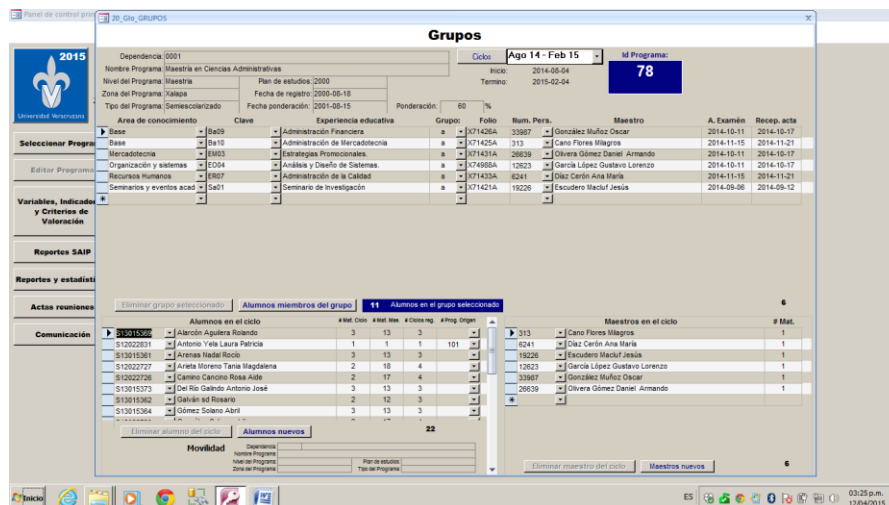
Panel de control prin
20_Glo_GRUPOS
Grupos

2015
Universidad Veracruzana

Seleccionar Progra
Editor Programa
Variables, Indicado y Criterios de Valoración
Reportes SAIP
Reportes y estadísti
Actas reuniones
Comunicación

Dependencia 0001
Nombre Programa Maestría en Ciencias Administrativas
Nivel del Programa Maestría
Plan de estudios 2000
Zona del Programa Xalapa
Fecha de registro 2000-08-18
Tipo del Programa Semiescolarizado
Fecha ponderación 2001-08-15
Ponderación 60 %

Ciclo: Ago 14 - Feb 15
Inicio 2014-08-04
Termino 2015-02-04
Id Programa: 78

| Area de conocimiento | Clave | Experiencia educativa | Grupo | Folio | Num. Pers. | Maestro | A. Examén | Recep. acta |
|---|---|---|---|---|---|---|---|---|
| Base | Ba09 | Administración Financiera | a | X71426A | 33987 | González Muñoz Oscar | 2014-10-11 | 2014-10-17 |
| Base | Ba10 | Administración de Mercadotecnia | a | X71425A | 313 | Cano Flores Milagros | 2014-11-15 | 2014-11-21 |
| Mercadotecnia | EM03 | Estrategias Promocionales. | a | X71431A | 26639 | Olivera Gómez Daniel Armando | 2014-10-11 | 2014-10-17 |
| Organización y sistemas | EO04 | Análisis y Diseño de Sistemas. | a | X74988A | 12623 | García López Gustavo Lorenzo | 2014-10-11 | 2014-10-17 |
| Recursos Humanos | ER07 | Administración de la Calidad | a | X71433A | 6241 | Díaz Cerón Ana María | 2014-11-15 | 2014-11-21 |
| Seminarios y eventos acad | Sa01 | Seminario de Investigación | a | X71421A | 19226 | Escudero Macluf Jesús | 2014-09-06 | 2014-09-12 |

Eliminar grupo seleccionado
Alumnos miembros del grupo
11 Alumnos en el grupo seleccionado
6

| Alumnos en el ciclo | | # Mat. Ciclo | # Mat. Mas | # Ciclos reg. | # Prog. | Origen |
|---|---|---|---|---|---|---|
| S13015369 | Alarcón Aguilera Rolando | 3 | 13 | 3 | | |
| S12022831 | Antonio Yela Laura Patricia | 1 | 1 | 1 | 101 | |
| S13015361 | Arenas Nadal Rocío | 3 | 13 | 3 | | |
| S12022727 | Arieta Moreno Tania Magdalena | 2 | 18 | 4 | | |
| S12022726 | Camino Cancino Rosa Aide | 2 | 17 | 4 | | |
| S13015373 | Del Río Galindo Antonio José | 3 | 13 | 3 | | |
| S13015362 | Galván sd Rosario | 2 | 12 | 3 | | |
| S13015364 | Gómez Solano Abril | 3 | 13 | 3 | | |

Eliminar alumno del ciclo
Alumnos nuevos
22
Movilidad
Dependencia
Nombre Programa
Nivel del Programa
Plan de estudios
Zona del Programa
Tipo del Programa

| Maestros en el ciclo | | # Mat. |
|---|---|---|
| 313 | Cano Flores Milagros | 1 |
| 6241 | Díaz Cerón Ana María | 1 |
| 19226 | Escudero Macluf Jesús | 1 |
| 12623 | García López Gustavo Lorenzo | 1 |
| 33987 | González Muñoz Oscar | 1 |
| 26639 | Olivera Gómez Daniel Armando | 1 |

Eliminar maestro del ciclo
Maestros nuevos
6

Inicio
ES
03:25 p.m.
12/04/2015